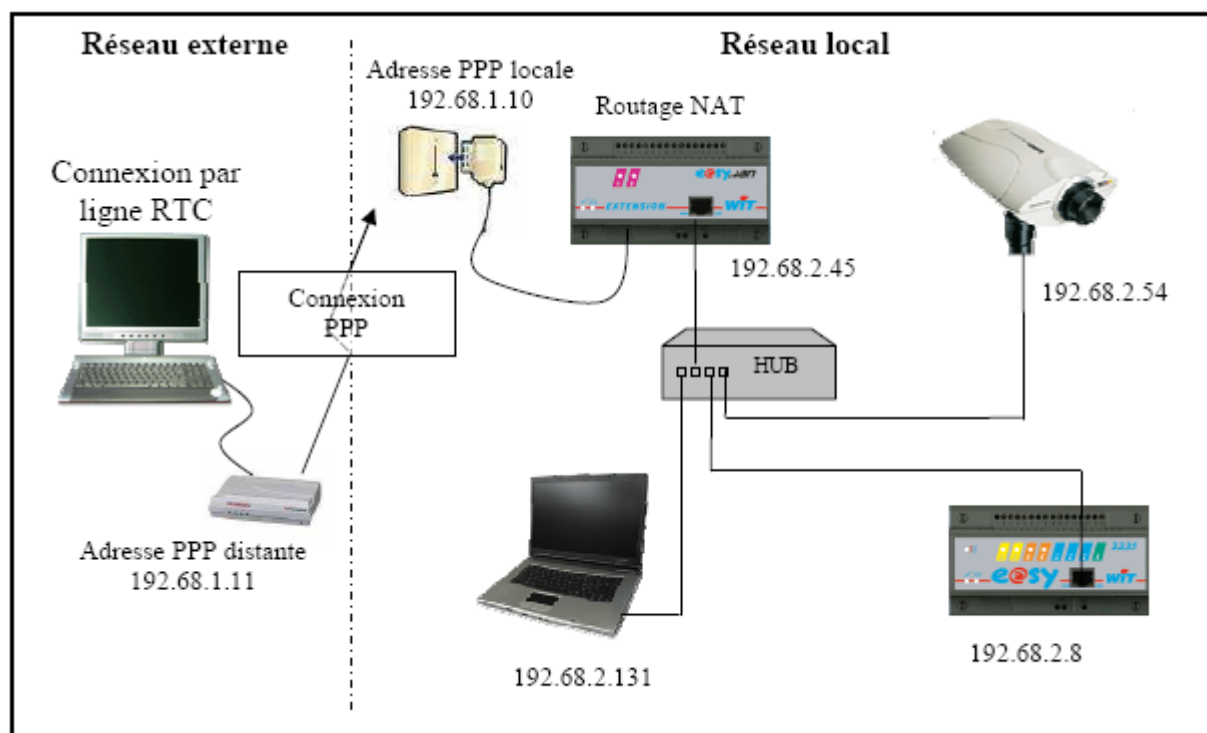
Réseau externe

Réseau local

Adresse PPP locale
192.68.1.10

Routage NAT

e@sy-ABT

EXTENSION

WIT

Connexion par ligne RTC

Connexion PPP

192.68.2.45

192.68.2.54

HUB

Adresse PPP distante
192.68.1.11

e@sy

WIT

192.68.2.8

192.68.2.131